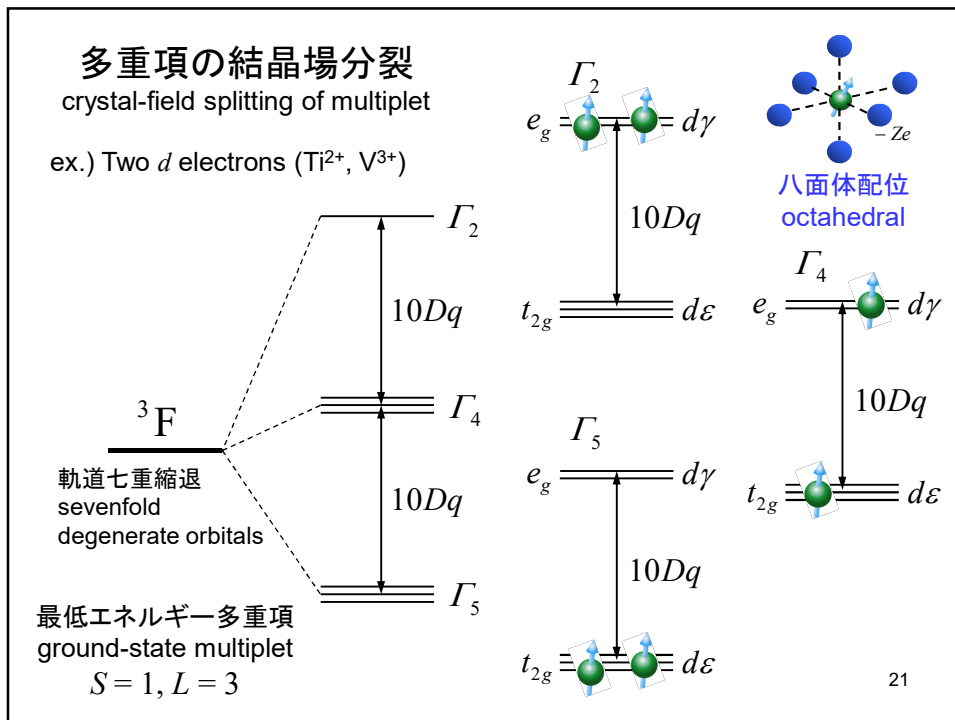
多重項の結晶場分裂
crystal-field splitting of multiplet

ex.) Two $d$ electrons (Ti$^{2+}$, V$^{3+}$)

$\Gamma_2$

$10Dq$

$^3$F

$\Gamma_4$

$10Dq$

$\Gamma_5$

軌道七重縮退
sevenfold
degenerate orbitals

最低エネルギー多重項
ground-state multiplet
$S = 1, L = 3$

$\Gamma_2$
$e_g$ $d\gamma$
$10Dq$
$t_{2g}$ $d\varepsilon$

$-Ze$
八面体配位
octahedral

$\Gamma_4$
$e_g$ $d\gamma$
$10Dq$
$t_{2g}$ $d\varepsilon$

$\Gamma_5$
$e_g$ $d\gamma$
$10Dq$
$t_{2g}$ $d\varepsilon$

21